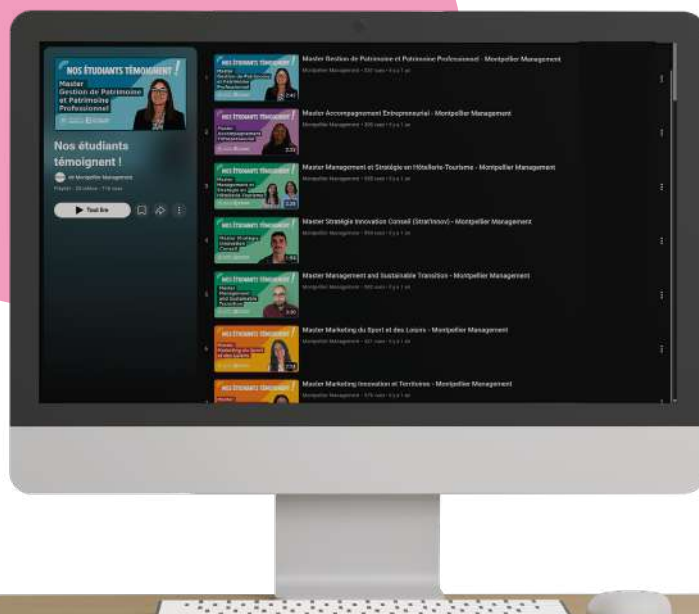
NOS ÉTUDIANTS TÉMOIGNENT !

Master Gestion de Patrimoine et Patrimoine Professionnel

Nos étudiants témoignent !

de Montpellier Management

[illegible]

Tout lire

1 NOS ÉTUDIANTS TÉMOIGNENT ! Master Gestion de Patrimoine et Patrimoine Professionnel 2:42
Master Gestion de Patrimoine et Patrimoine Professionnel - Montpellier Management
Montpellier Management • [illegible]

2 NOS ÉTUDIANTS TÉMOIGNENT ! Master Accompagnement Entrepreneurial 2:22
Master Accompagnement Entrepreneurial - Montpellier Management
Montpellier Management • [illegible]

3 NOS ÉTUDIANTS TÉMOIGNENT ! Master Management et Stratégie en Hôtellerie Tourisme
Master Management et Stratégie en Hôtellerie Tourisme - Montpellier Management
Montpellier Management • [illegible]

4 NOS ÉTUDIANTS TÉMOIGNENT ! Master Stratégie Innovation Conseil
Master Stratégie Innovation Conseil (StratInnov) - Montpellier Management
Montpellier Management • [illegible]

5 NOS ÉTUDIANTS TÉMOIGNENT ! Master Management and Sustainable Transition
Master Management and Sustainable Transition - Montpellier Management
Montpellier Management • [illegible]

6 NOS ÉTUDIANTS TÉMOIGNENT ! Master Marketing du Sport et des Loisirs
Master Marketing du Sport et des Loisirs - Montpellier Management
Montpellier Management • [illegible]

7 NOS ÉTUDIANTS TÉMOIGNENT ! Master
Master Marketing Innovation et Territoires - Montpellier Management
Montpellier Management • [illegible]